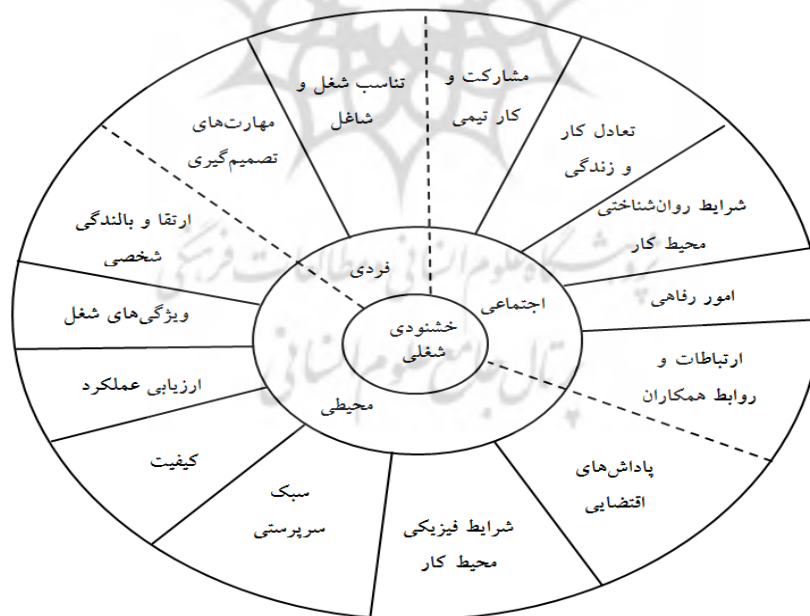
خشنودی شغلی

فردی

اجتماعی

محیطی

تناسب شغل و شاغل

مشارکت و کار تیمی

مهارت‌های تصمیم‌گیری

تعادل کار و زندگی

شرایط روان‌شناختی محیط کار

ارتقا و بالندگی شخصی

امور رفاهی

ویژگی‌های شغل

ارتباطات و روابط همکاران

ارزیابی عملکرد

کیفیت

پاداش‌های اقتضایی

سبک سرپرستی

شرایط فیزیکی محیط کار